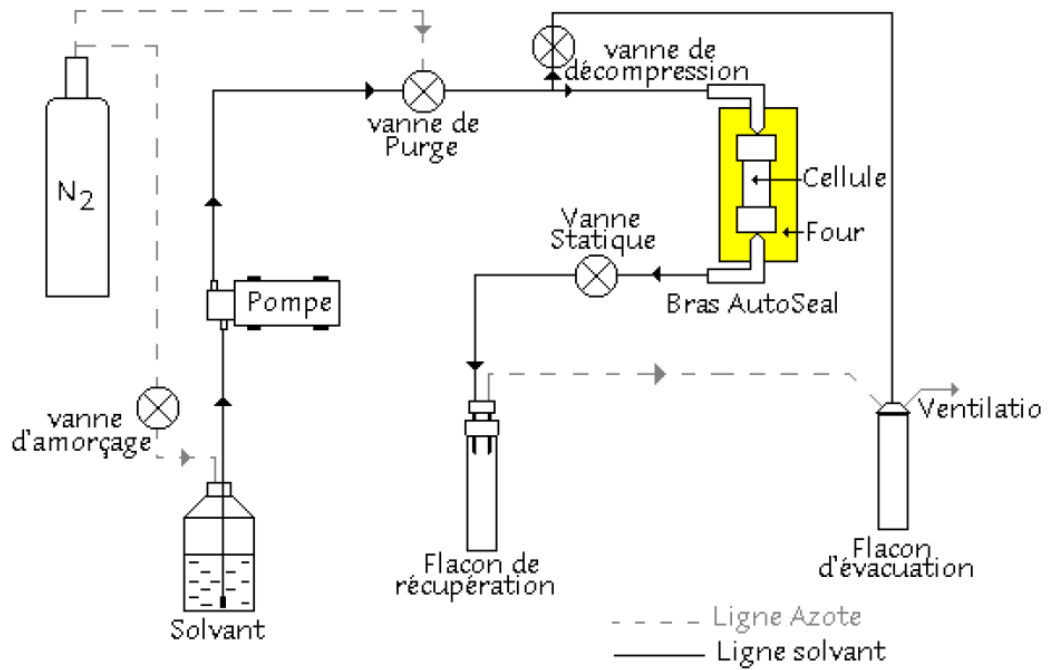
$N_2$

vanne de Purge

vanne de décompression

Cellule

Four

Vanne Statique

Bras AutoSeal

Pompe

vanne d'amorçage

Ventilatio

Solvant

Flacon de récupération

Flacon d'évacuation

Ligne Azote

Ligne solvant